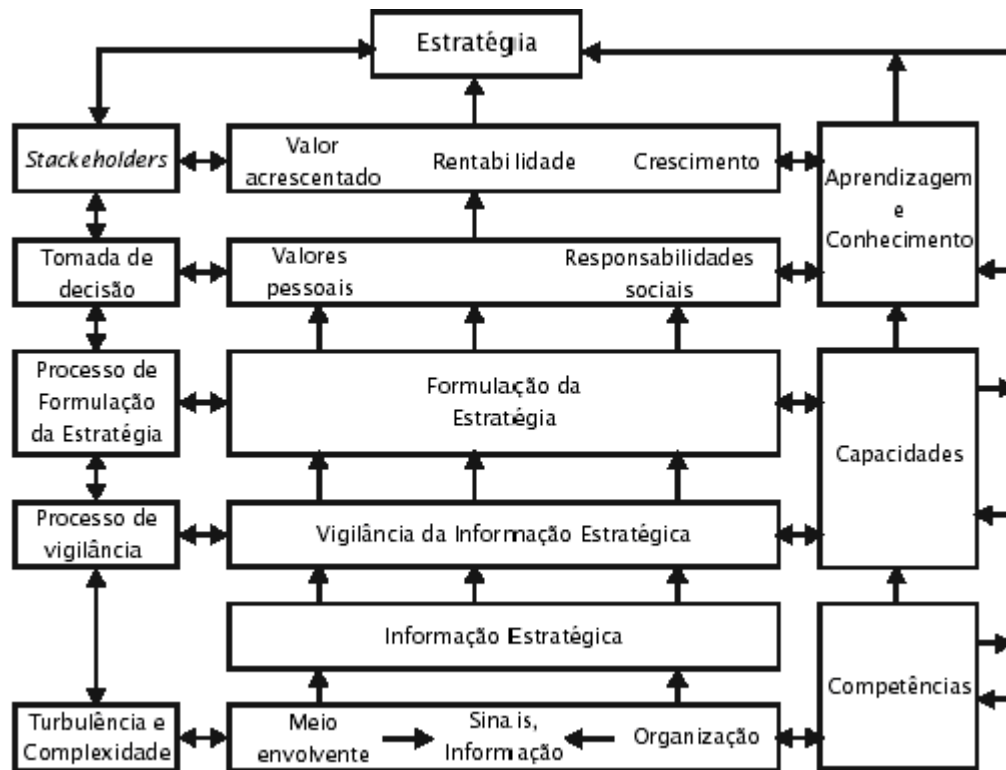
Estratégia

Stackeholders

Valor acrescentado

Rentabilidade

Crescimento

Aprendizagem e Conhecimento

Tomada de decisão

Valores pessoais

Responsabilidades sociais

Processo de Formulação da Estratégia

Formulação da Estratégia

Capacidades

Processo de vigilância

Vigilância da Informação Estratégica

Informação Estratégica

Competências

Turbulência e Complexidade

Meio envolvente

Sinais, Informação

Organização